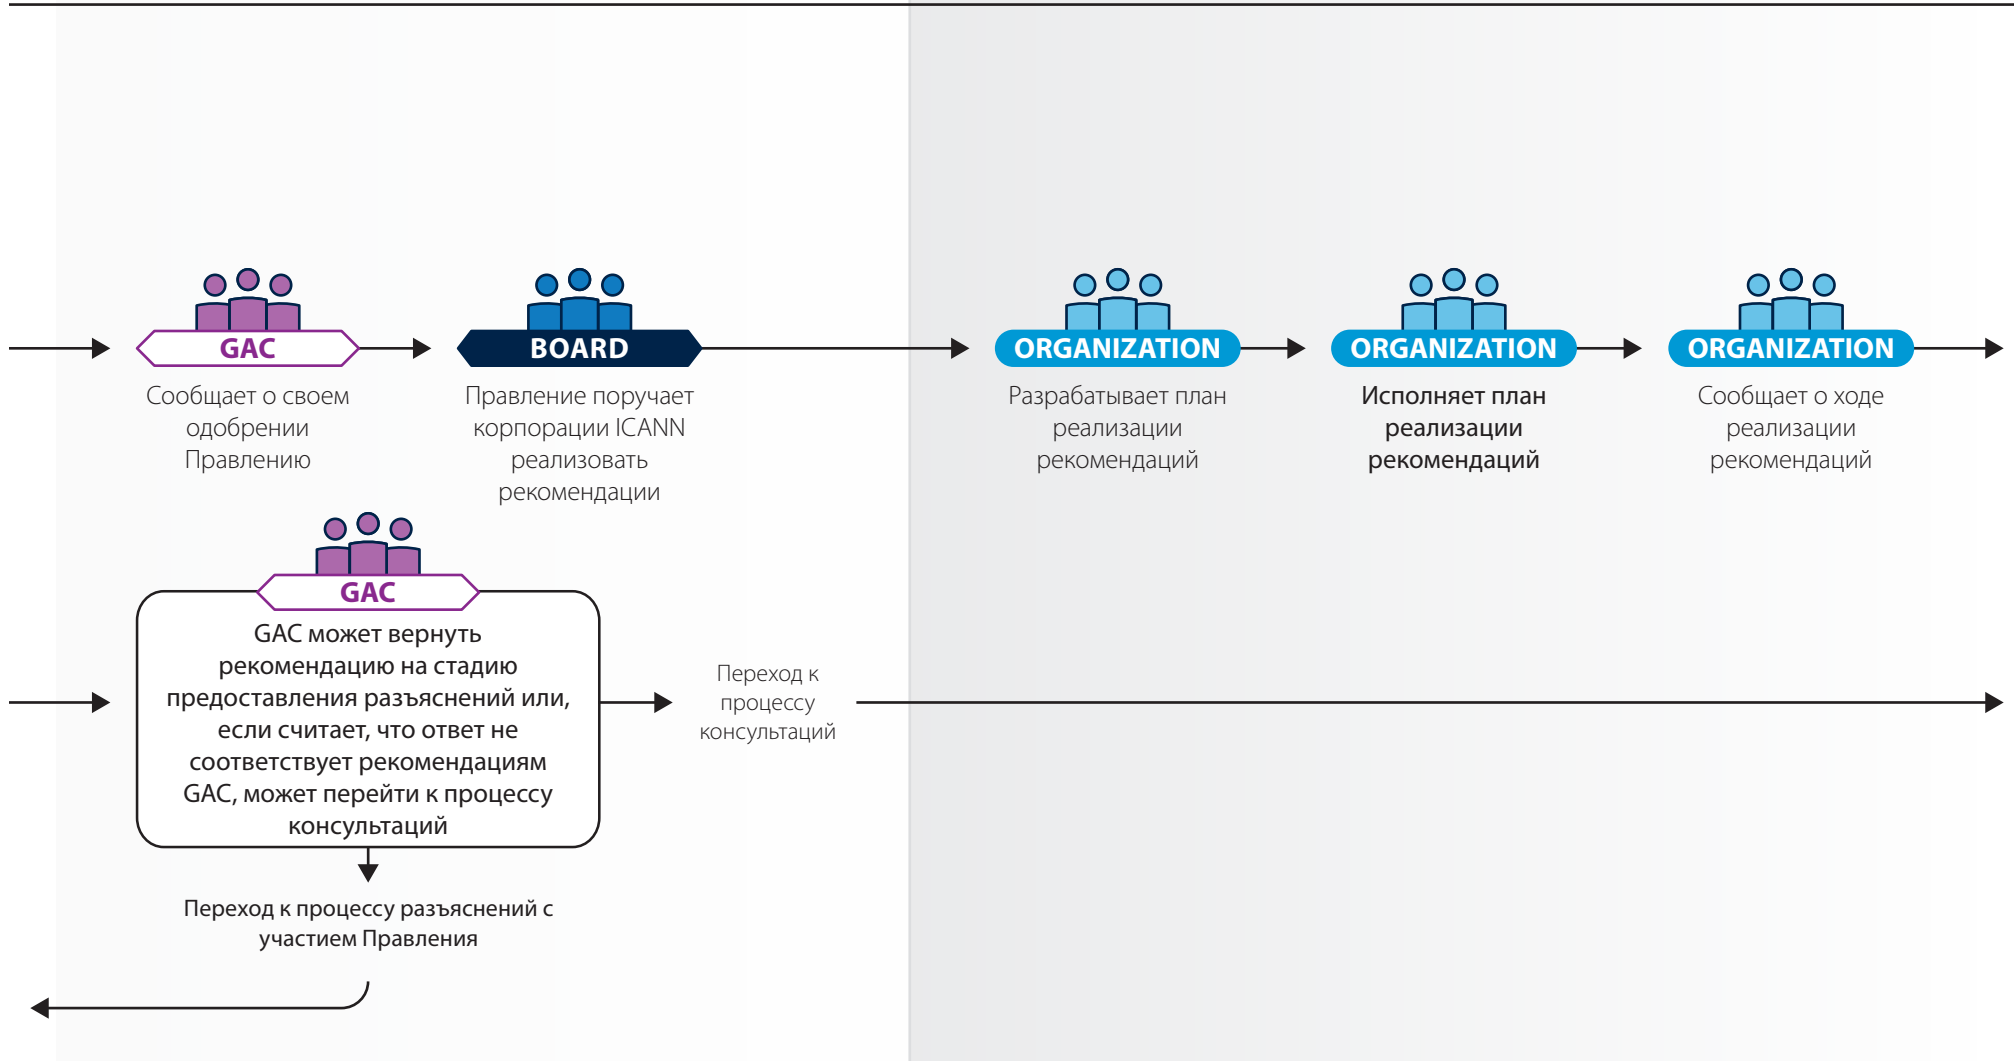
GAC
Сообщает о своем одобрении Правлению

BOARD
Правление поручает корпорации ICANN реализовать рекомендации

ORGANIZATION
Разрабатывает план реализации рекомендаций

ORGANIZATION
Исполняет план реализации рекомендаций

ORGANIZATION
Сообщает о ходе реализации рекомендаций

GAC
GAC может вернуть рекомендацию на стадию предоставления разъяснений или, если считает, что ответ не соответствует рекомендациям GAC, может перейти к процессу консультаций

Переход к процессу консультаций

Переход к процессу разъяснений с участием Правления